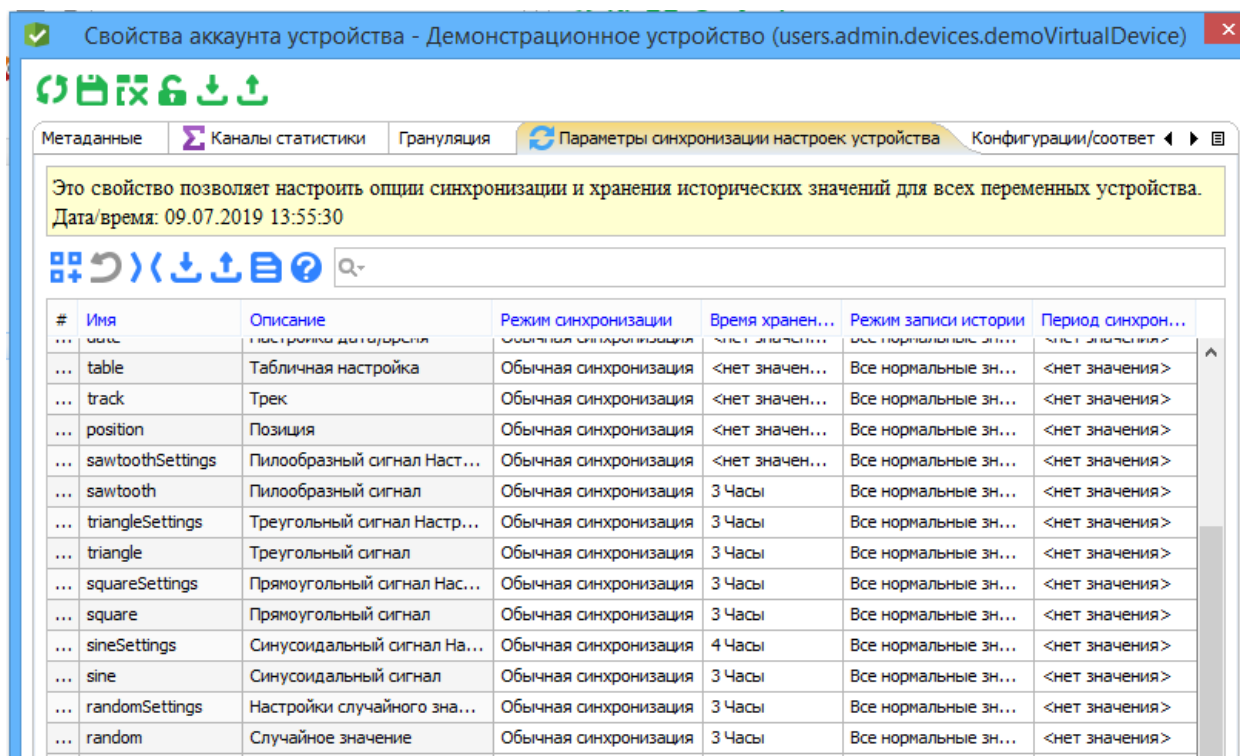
Свойства аккаунта устройства - Демонстрационное устройство (users.admin.devices.demoVirtualDevice)

Метаданные | Каналы статистики | Грануляция | Параметры синхронизации настроек устройства | Конфигурации/соответ

Это свойство позволяет настроить опции синхронизации и хранения исторических значений для всех переменных устройства.
Дата/время: 09.07.2019 13:55:30

| # | Имя | Описание | Режим синхронизации | Время хранен... | Режим записи истории | Период синхрон... |
|---|---|---|---|---|---|---|
| ... | date | Настройка дата/время | Обычная синхронизация | <нет значен... | Все нормальные зн... | <нет значения> |
| ... | table | Табличная настройка | Обычная синхронизация | <нет значен... | Все нормальные зн... | <нет значения> |
| ... | track | Трек | Обычная синхронизация | <нет значен... | Все нормальные зн... | <нет значения> |
| ... | position | Позиция | Обычная синхронизация | <нет значен... | Все нормальные зн... | <нет значения> |
| ... | sawtoothSettings | Пилообразный сигнал Наст... | Обычная синхронизация | <нет значен... | Все нормальные зн... | <нет значения> |
| ... | sawtooth | Пилообразный сигнал | Обычная синхронизация | 3 Часы | Все нормальные зн... | <нет значения> |
| ... | triangleSettings | Треугольный сигнал Настр... | Обычная синхронизация | 3 Часы | Все нормальные зн... | <нет значения> |
| ... | triangle | Треугольный сигнал | Обычная синхронизация | 3 Часы | Все нормальные зн... | <нет значения> |
| ... | squareSettings | Прямоугольный сигнал Нас... | Обычная синхронизация | 3 Часы | Все нормальные зн... | <нет значения> |
| ... | square | Прямоугольный сигнал | Обычная синхронизация | 3 Часы | Все нормальные зн... | <нет значения> |
| ... | sineSettings | Синусоидальный сигнал На... | Обычная синхронизация | 4 Часы | Все нормальные зн... | <нет значения> |
| ... | sine | Синусоидальный сигнал | Обычная синхронизация | 3 Часы | Все нормальные зн... | <нет значения> |
| ... | randomSettings | Настройки случайного зна... | Обычная синхронизация | 3 Часы | Все нормальные зн... | <нет значения> |
| ... | random | Случайное значение | Обычная синхронизация | 3 Часы | Все нормальные зн... | <нет значения> |